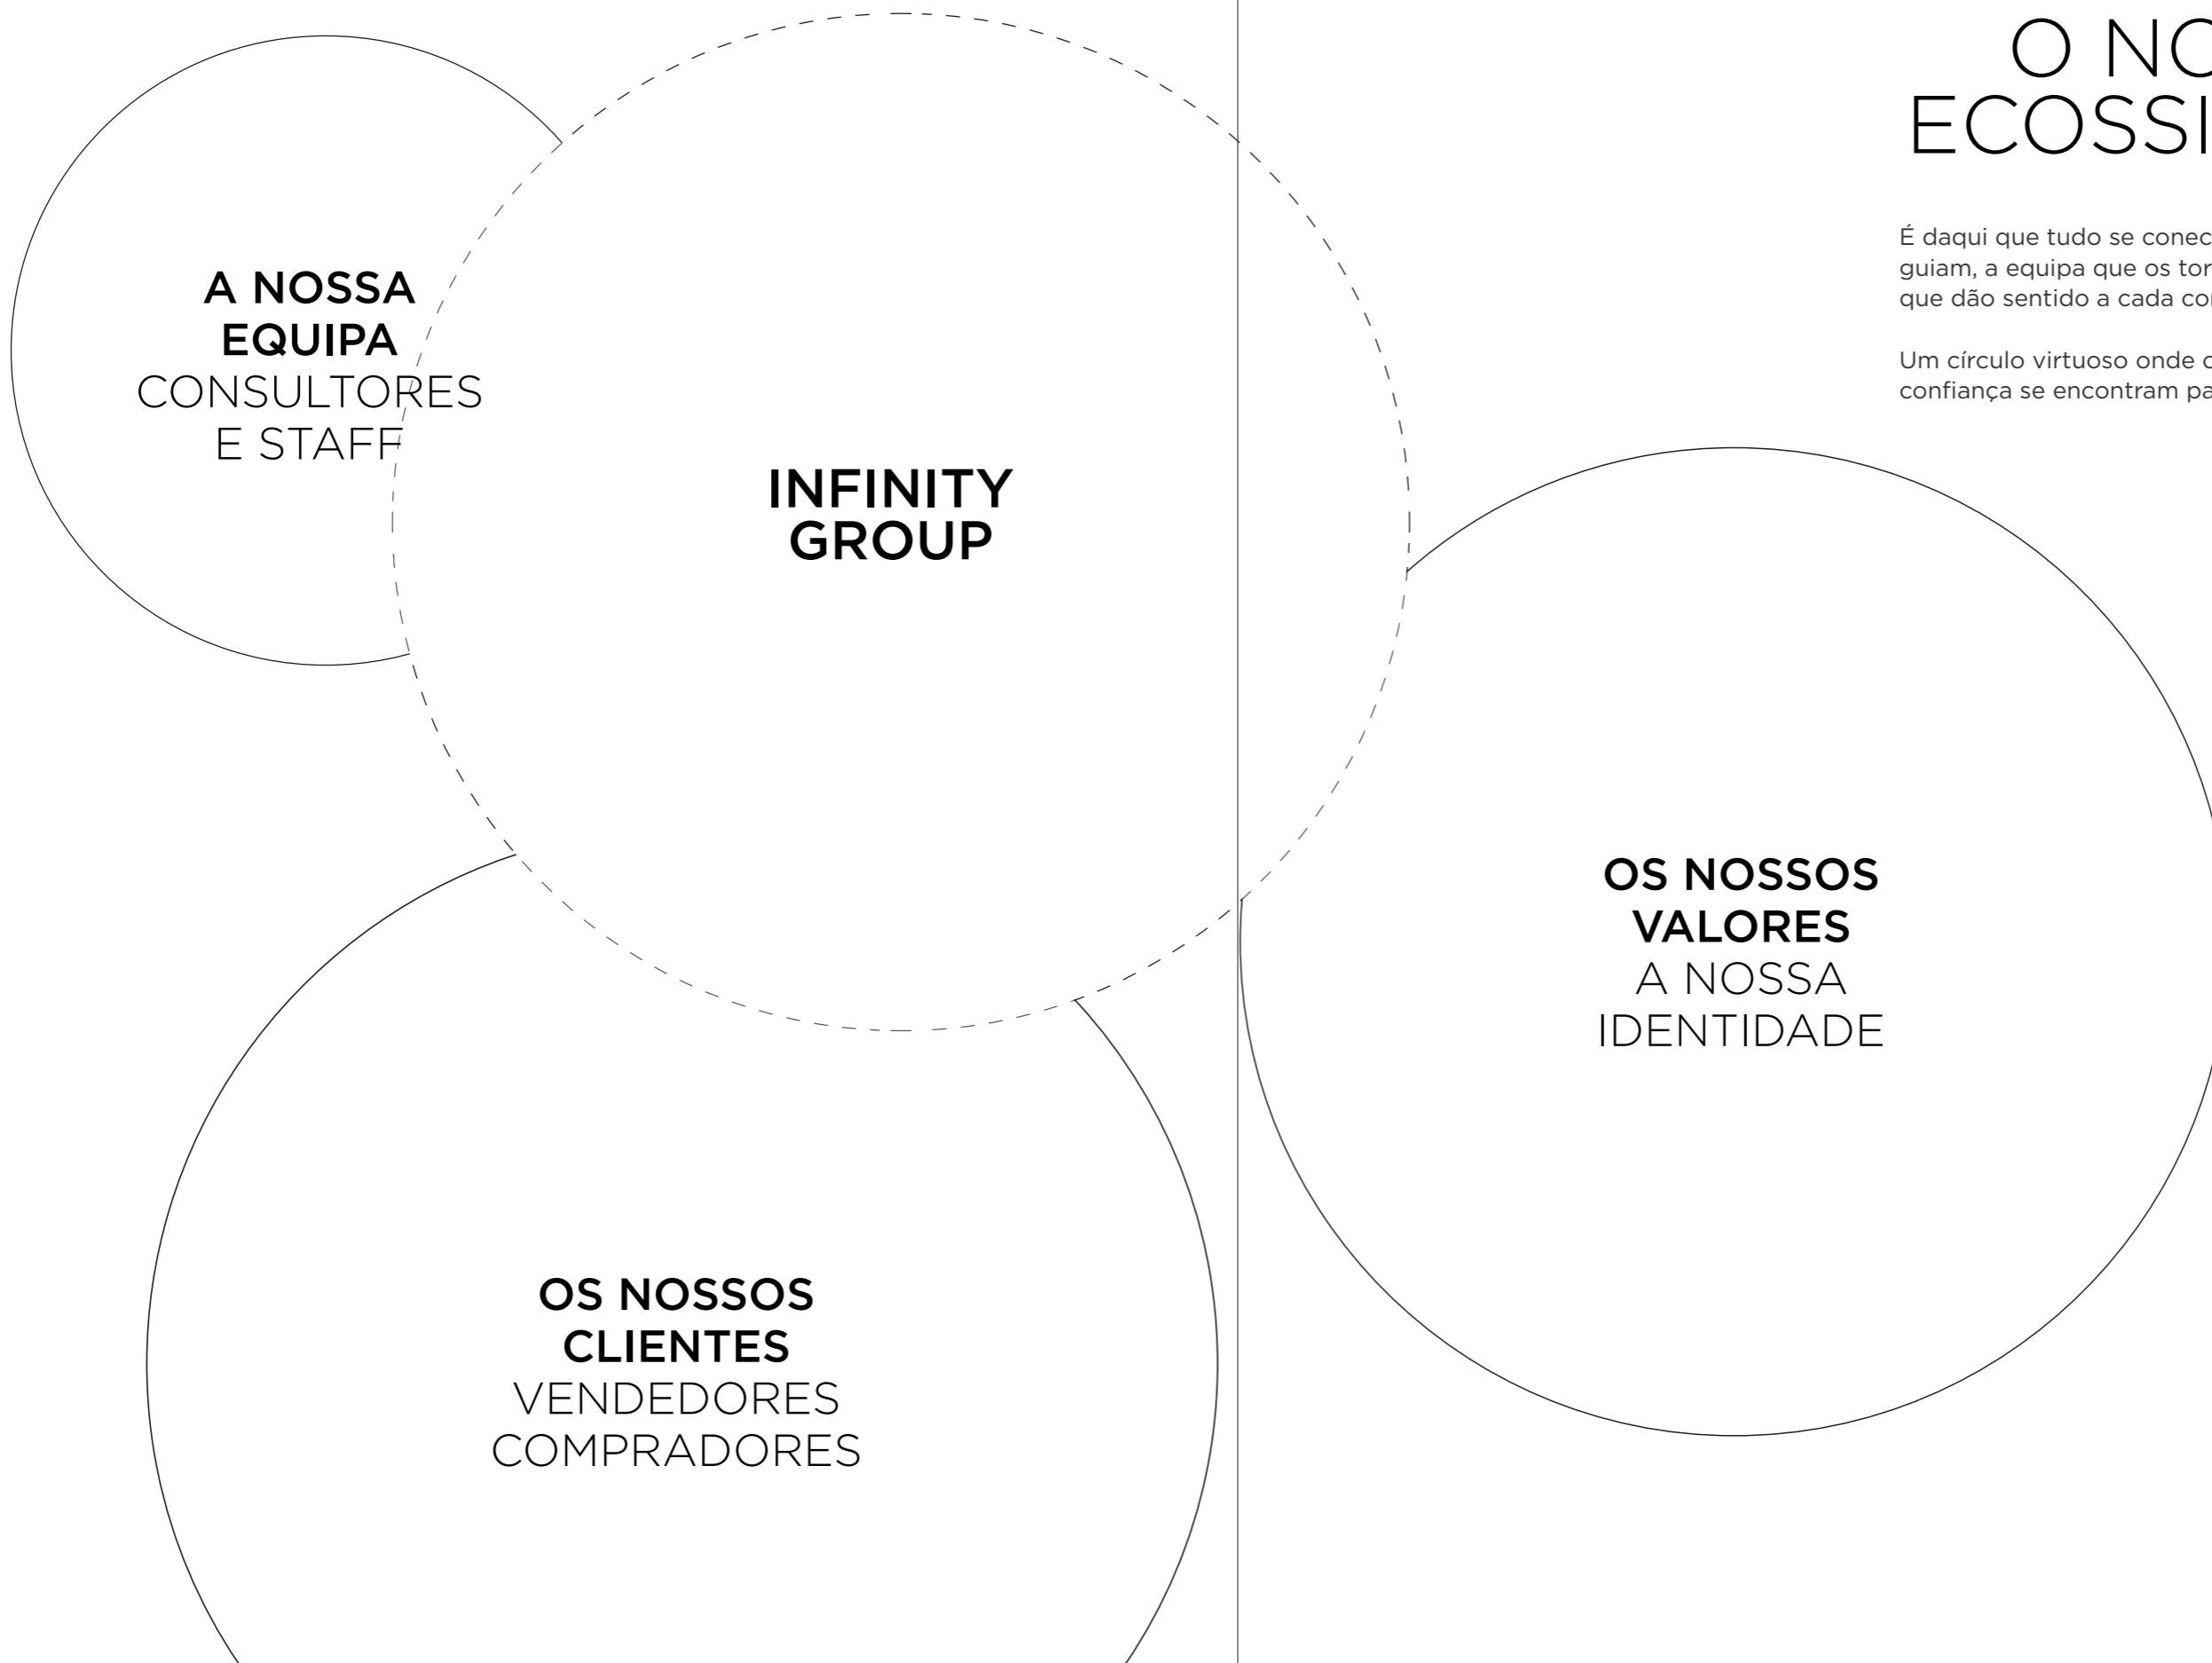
A NOSSA EQUIPA
CONSULTORES E STAFF

INFINITY GROUP

OS NOSSOS CLIENTES
VENDEDORES
COMPRADORES

O NO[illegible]
ECOSSI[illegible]

É daqui que tudo se conec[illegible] guiam, a equipa que os tor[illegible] que dão sentido a cada co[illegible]

Um círculo virtuoso onde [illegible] confiança se encontram pa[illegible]

OS NOSSOS VALORES
A NOSSA IDENTIDADE